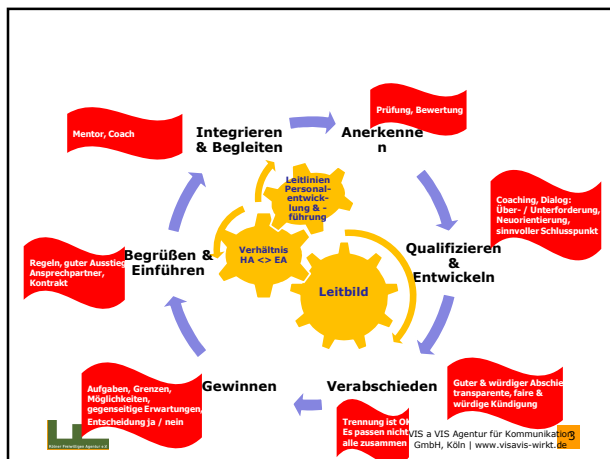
Mentor, Coach

Integrieren & Begleiten

Prüfung, Bewertung

Anerkennen

Leitlinien Personalentwicklung & -führung

Coaching, Dialog: Über- / Unterforderung, Neuorientierung, sinnvoller Schlusspunkt

Regeln, guter Ausstieg, Ansprechpartner, Kontrakt

Begrüßen & Einführen

Verhältnis HA <> EA

Qualifizieren & Entwickeln

Leitbild

Aufgaben, Grenzen, Möglichkeiten, gegenseitige Erwartungen, Entscheidung ja / nein

Gewinnen

Verabschieden

Guter & würdiger Abschied, transparente, faire & würdige Kündigung

Trennung ist OK Es passen nicht alle zusammen

Kölner Freiwilligen Agentur e.V.

VIS a VIS Agentur für Kommunikation GmbH, Köln | www.visavis-wirkt.de

3